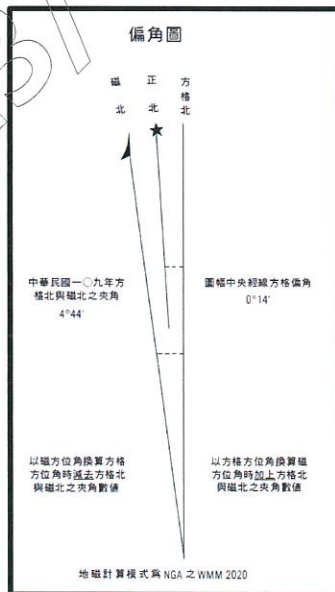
偏角圖

磁北

正北

方格北

中華民國一〇九年方格北與磁北之夾角
4°44'

圖幅中央經線方格偏角
0°14'

以磁方位角換算方格方位角時減去方格北與磁北之夾角數值

以方格方位角換算磁方位角時加上方格北與磁北之夾角數值

地磁計算模式為 NGA 之 WMM 2020